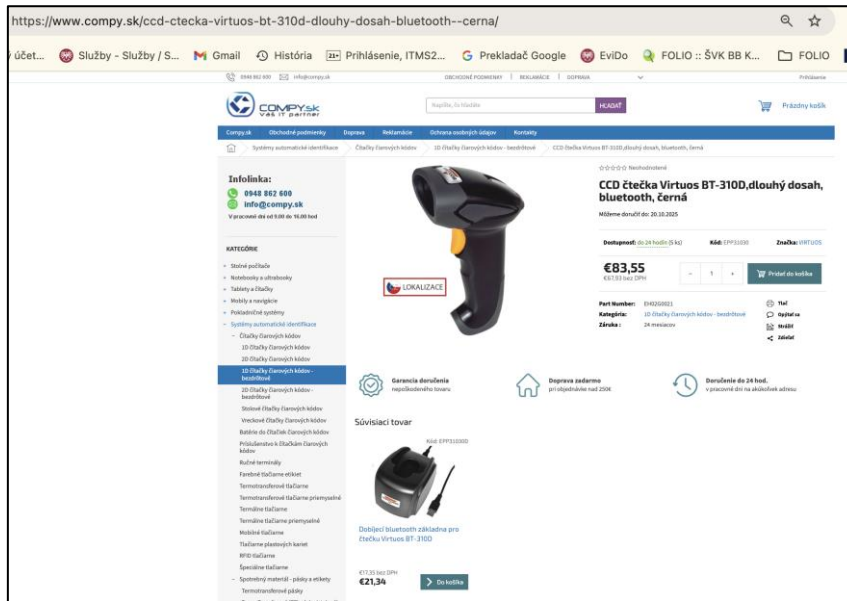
https://www.compy.sk/ccd-ctecka-virtuos-bt-310d-dlouhy-dosah-bluetooth--cerna/

účet... Služby - Služby / S... Gmail História Prihlásenie, ITMS2... Prekladač Google EviDo FOLIO :: ŠVK BB K... FOLIO

0948 862 600 info@compy.sk OBCHODNÉ PODMIENKY | REKLAMÁCIE | DOPRAVA Prihlásenie

COMPY.sk Váš IT partner

Napíšte, čo hľadáte HĽADAŤ

Prázdny košík

Compy.sk Obchodné podmienky Doprava Reklamácie Ochrana osobných údajov Kontakty

Systémy automatickej identifikácie > Čítačky čiarových kódov > 1D čítačky čiarových kódov - bezdrôtové > CCD čtečka Virtuos BT-310D,dlouhý dosah, bluetooth, černá

Infolinka:
0948 862 600
info@compy.sk
V pracovné dni od 9.00 do 16.00 hod

KATEGÓRIE
Stolné počítače
Notebooky a ultrabooky
Tablety a čítačky
Mobily a navigácie
Pokladničné systémy
Systémy automatickej identifikácie
Čítačky čiarových kódov
1D čítačky čiarových kódov
2D čítačky čiarových kódov
1D čítačky čiarových kódov - bezdrôtové
2D čítačky čiarových kódov - bezdrôtové
Stolové čítačky čiarových kódov
Vreckové čítačky čiarových kódov
Batérie do čítačiek čiarových kódov
Príslušenstvo k čítačkám čiarových kódov
Ručné terminály
Farebné tlačiarne etikiet
Termotransferové tlačiarne
Termotransferové tlačiarne priemyselné
Termálne tlačiarne
Termálne tlačiarne priemyselné
Mobilné tlačiarne
Tlačiarne plastových kariet
RFID tlačiarne
Špeciálne tlačiarne
Spotrebný materiál - pásky a etikety
Termotransferové pásky

LOKALIZACE

Nehodnotené

CCD čtečka Virtuos BT-310D,dlouhý dosah, bluetooth, černá

Môžeme doručiť do: 20.10.2025

Dostupnosť: do 24 hodín (5 ks) Kód: EPP31030 Značka: VIRTUOS

€83,55
€67,93 bez DPH

- 1 + Pridať do košíka

Part Number: EHG2G0021 Kategória: 1D čítačky čiarových kódov - bezdrôtové Záruka: 24 mesiacov

Tlač
Opýtať sa
Strážiť
Zdieľať

Garancia doručenia nepoškodeného tovaru

Doprava zadarmo pri objednávke nad 250€

Doručenie do 24 hod. v pracovné dni na akúkoľvek adresu

Súvisiaci tovar

Kód: EPP31030D

Dobíjecí bluetooth základna pro čtečku Virtuos BT-310D

€17,35 bez DPH
€21,34

Do košíka